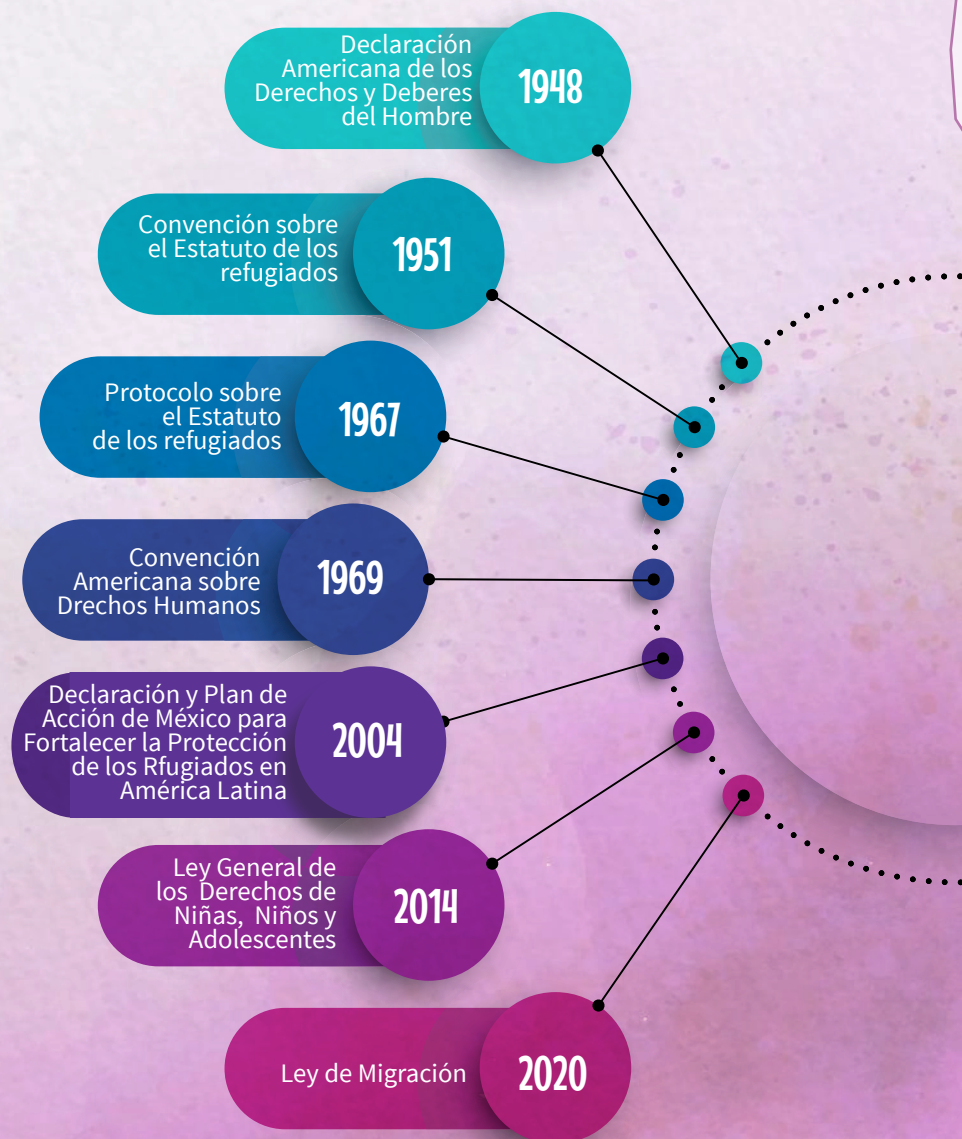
Declaración Americana de los Derechos y Deberes del Hombre
1948

Convención sobre el Estatuto de los refugiados
1951

Protocolo sobre el Estatuto de los refugiados
1967

Convención Americana sobre Drechos Humanos
1969

Declaración y Plan de Acción de México para Fortalecer la Protección de los Rfugiados en América Latina
2004

Ley General de los Derechos de Niñas, Niños y Adolescentes
2014

Ley de Migración
2020